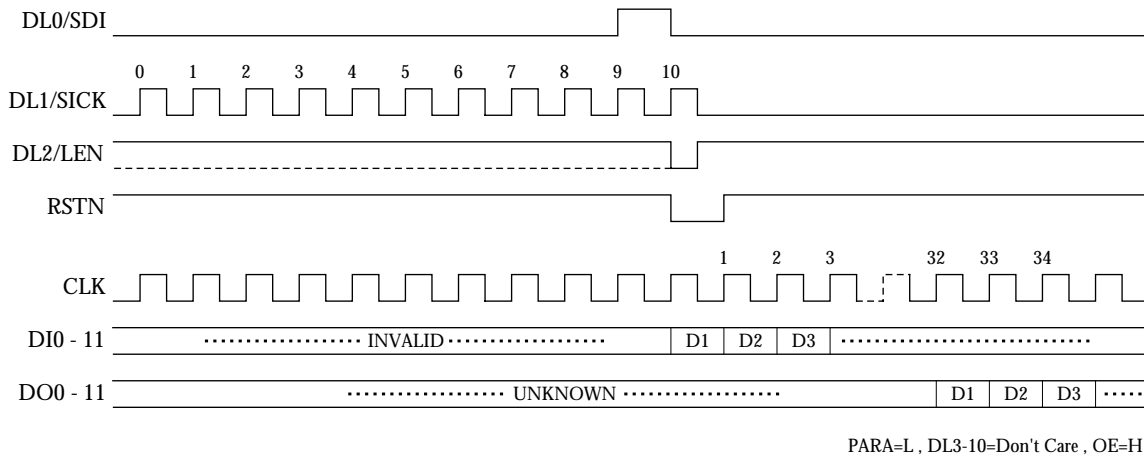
DL0/SDI

0 1 2 3 4 5 6 7 8 9 10

DL1/SICK

DL2/LEN

RSTN

1 2 3 32 33 34

CLK

DI0 - 11 ·················· INVALID ·················· D1 D2 D3 ··························

DO0 - 11 ·················· UNKNOWN ·················· D1 D2 D3 ·····

PARA=L , DL3-10=Don't Care , OE=H